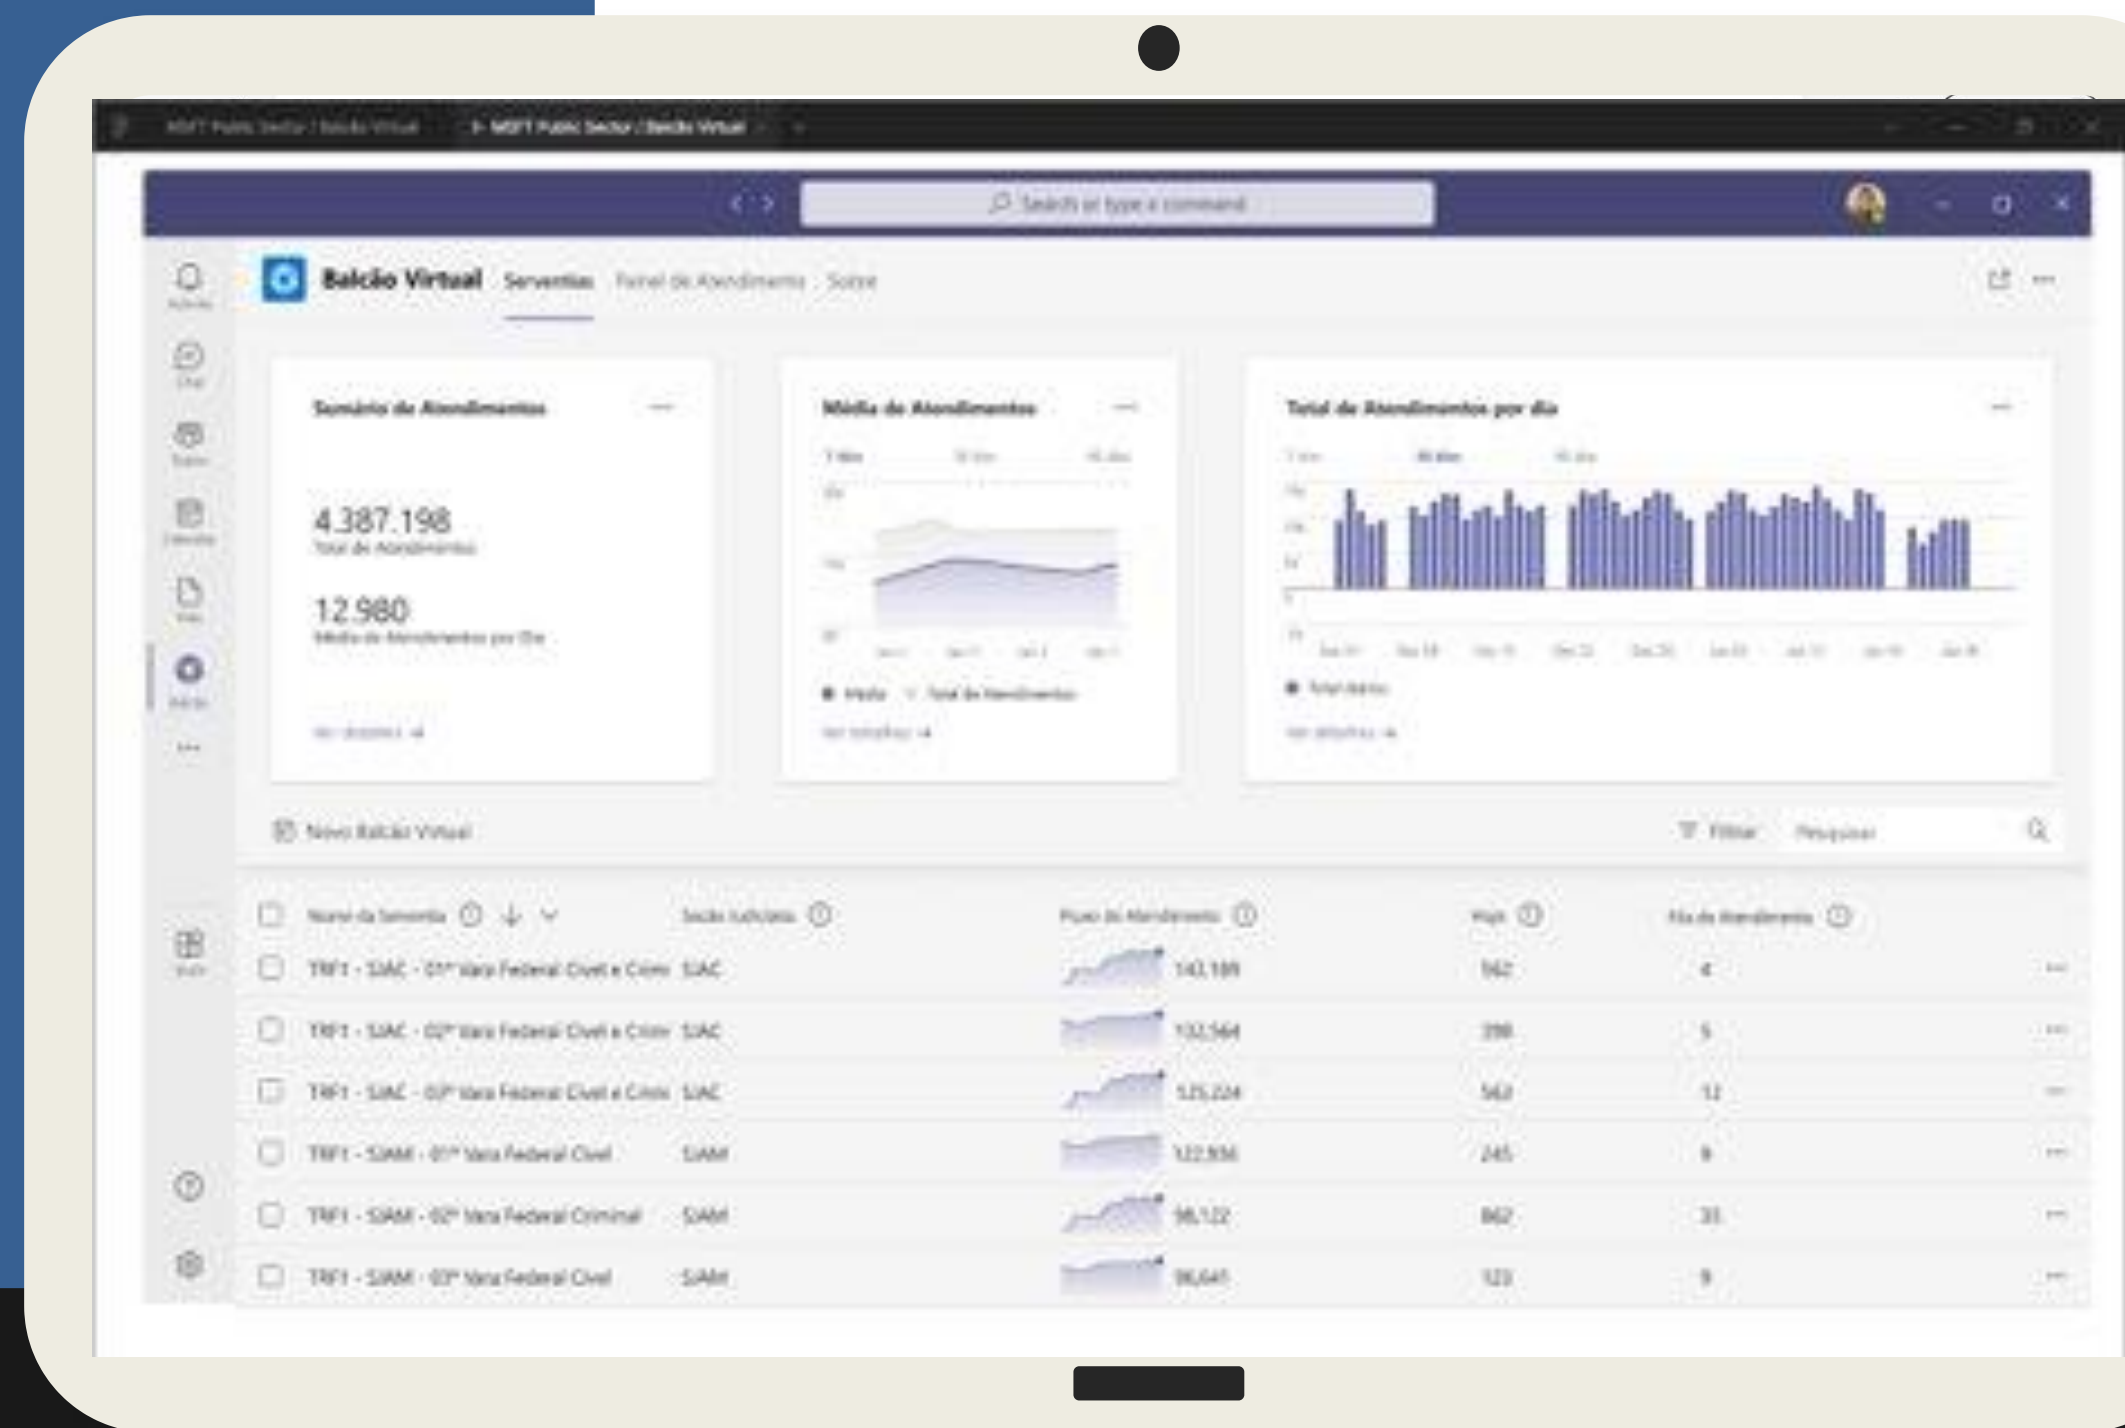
MSFT Public Sector / Balcão Virtual · MSFT Public Sector / Balcão Virtual

Search or type a command

Balcão Virtual · Serventias · Painel de Atendimento · Sobre

Sumário de Atendimentos

4.387.198
Total de Atendimentos

12.980
Média de Atendimentos por Dia

Ver detalhes

Média de Atendimentos

Média · Total de Atendimentos

Ver detalhes

Total de Atendimentos por dia

Total diário

Ver detalhes

Novo Balcão Virtual

Filtrar · Pesquisar

| Nome da Serventia | Seção Judiciária | Fluxo de Atendimento | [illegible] | Fila de Atendimento |
|---|---|---|---|---|
| TRF1 - SJAC - 01ª Vara Federal Cível e Crim | SJAC | 143.189 | 562 | 4 |
| TRF1 - SJAC - 02ª Vara Federal Cível e Crim | SJAC | 132.564 | 398 | 5 |
| TRF1 - SJAC - 03ª Vara Federal Cível e Crim | SJAC | 125.224 | 563 | 12 |
| TRF1 - SJAM - 01ª Vara Federal Cível | SJAM | 122.934 | 245 | 8 |
| TRF1 - SJAM - 02ª Vara Federal Criminal | SJAM | 98.122 | 862 | 31 |
| TRF1 - SJAM - 03ª Vara Federal Cível | SJAM | 96.641 | 123 | 9 |